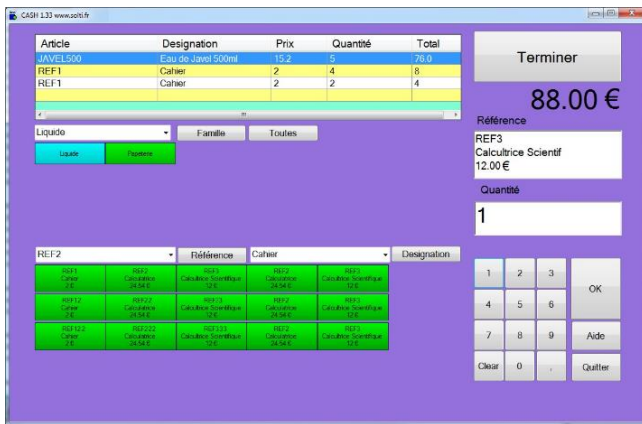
CASH 1.33 www.solti.fr

| Article | Designation | Prix | Quantité | Total |
|---|---|---|---|---|
| JAVEL500 | Eau de Javel 500ml | 15.2 | 5 | 76.0 |
| REF1 | Cahier | 2 | 4 | 8 |
| REF1 | Cahier | 2 | 2 | 4 |

Liquide
Famille
Toutes
Liquide
Papeterie

Terminer

88.00 €

Référence
REF3
Calcultrice Scientif
12.00 €

Quantité
1

REF2
Référence
Cahier
Designation

| REF1 Cahier 2 € | REF2 Calculatrice 24.54 € | REF3 Calculrice Scientifique 12 € | REF2 Calculatrice 24.54 € | REF3 Calculrice Scientifique 12 € |
|---|---|---|---|---|
| REF12 Cahier 2 € | REF22 Calculatrice 24.54 € | REF73 Calculrice Scientifique 12 € | REF2 Calculatrice 24.54 € | REF3 Calculrice Scientifique 12 € |
| REF122 Cahier 2 € | REF222 Calculatrice 24.54 € | REF133 Calculrice Scientifique 12 € | REF2 Calculatrice 24.54 € | REF3 Calculrice Scientifique 12 € |

1 2 3
OK
4 5 6
7 8 9
Aide
Clear 0 .
Quitter